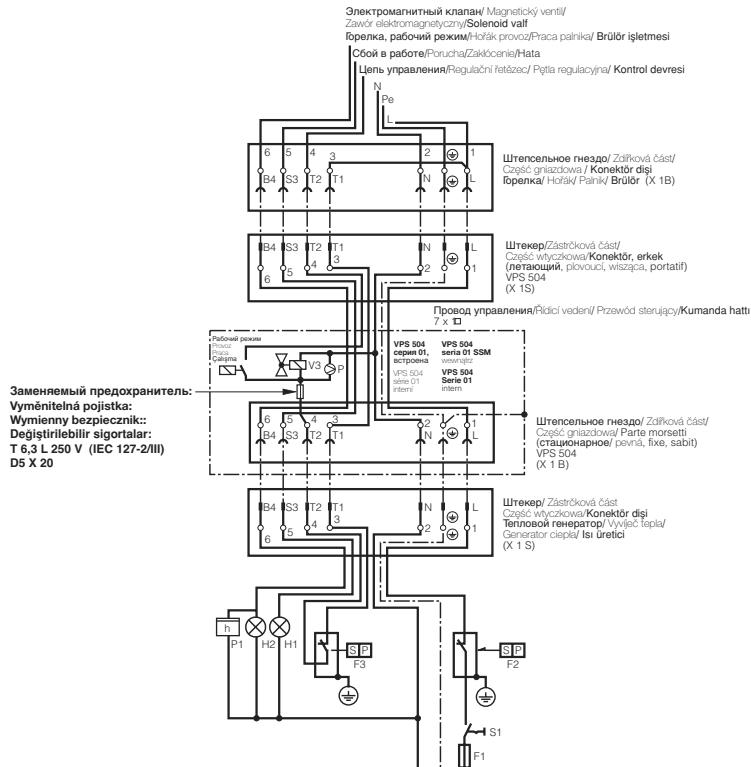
Электромагнитный клапан/ Magnetický ventil/ Zawór elektromagnetyczny/Solenoid valf
Горелка, рабочий режим/Hořák provoz/Praca palnika/ Brülör işletmesi
Сбой в работе/Porucha/Zakłócenie/Hata
Цепь управления/Regulační řetězec/ Pętla regulacyjna/ Kontrol devresi

N
Pe
L

6 5 4 3 2 1
B4 S3 T2 T1 N L

Штепсельное гнездо/ Zdířková část/ Częś gniazdowa / Konektör dişi Горелка/ Hořák/ Palnik/ Brülör (X 1B)

B4 S3 T2 T1 N L
6 5 4 3 2 1

Штекер/Zástrčková část/ Część wtyczkowa/Konektör, erkek (летающий, plovoucí, wisząca, portatif) VPS 504 (X 1S)

Провод управления/Řídicí vedení/ Przewód sterujący/Kumanda hattı 7 x

Рабочий режим
Provoz
Praca
Çalışma

V3
P

VPS 504 серия 01, встроена
VPS 504 série 01 interní
VPS 504 seria 01 SSM wewnątrz
VPS 504 Serie 01 intern

Заменяемый предохранитель:
Vyměnitelná pojistka:
Wymienny bezpiecznik::
Değiştirilebilir sigortalar:
T 6,3 L 250 V (IEC 127-2/III)
D5 X 20

6 5 4 3 2 1
B4 S3 T2 T1 N L

Штепсельное гнездо/ Zdířková část/ Część gniazdowa/ Parte morsetti (стационарное/ pevná, fixe, sabit) VPS 504 (X 1 B)

B4 S3 T2 T1 N L
6 5 4 3 2 1

Штекер/ Zástrčková část Część wtyczkowa/Konektör dişi Тепловой генератор/ Vyvíječ tepla/ Generator ciepła/ Isı üretici (X 1 S)

h
P1 H2 H1
S P
F3
S P
F2
S1
F1